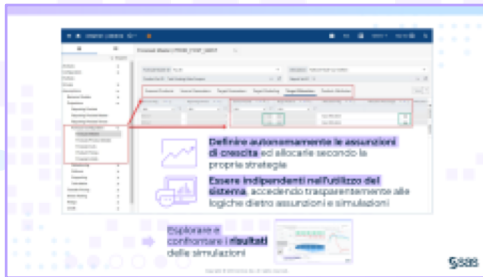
Definire autonomamente le assunzioni di crescita ed allocarle secondo la propria strategia

Essere indipendenti nell'utilizzo del sistema, accedendo trasparentemente alle logiche dietro assunzioni e simulazioni

Esplorare e confrontare i risultati delle simulazioni

sas